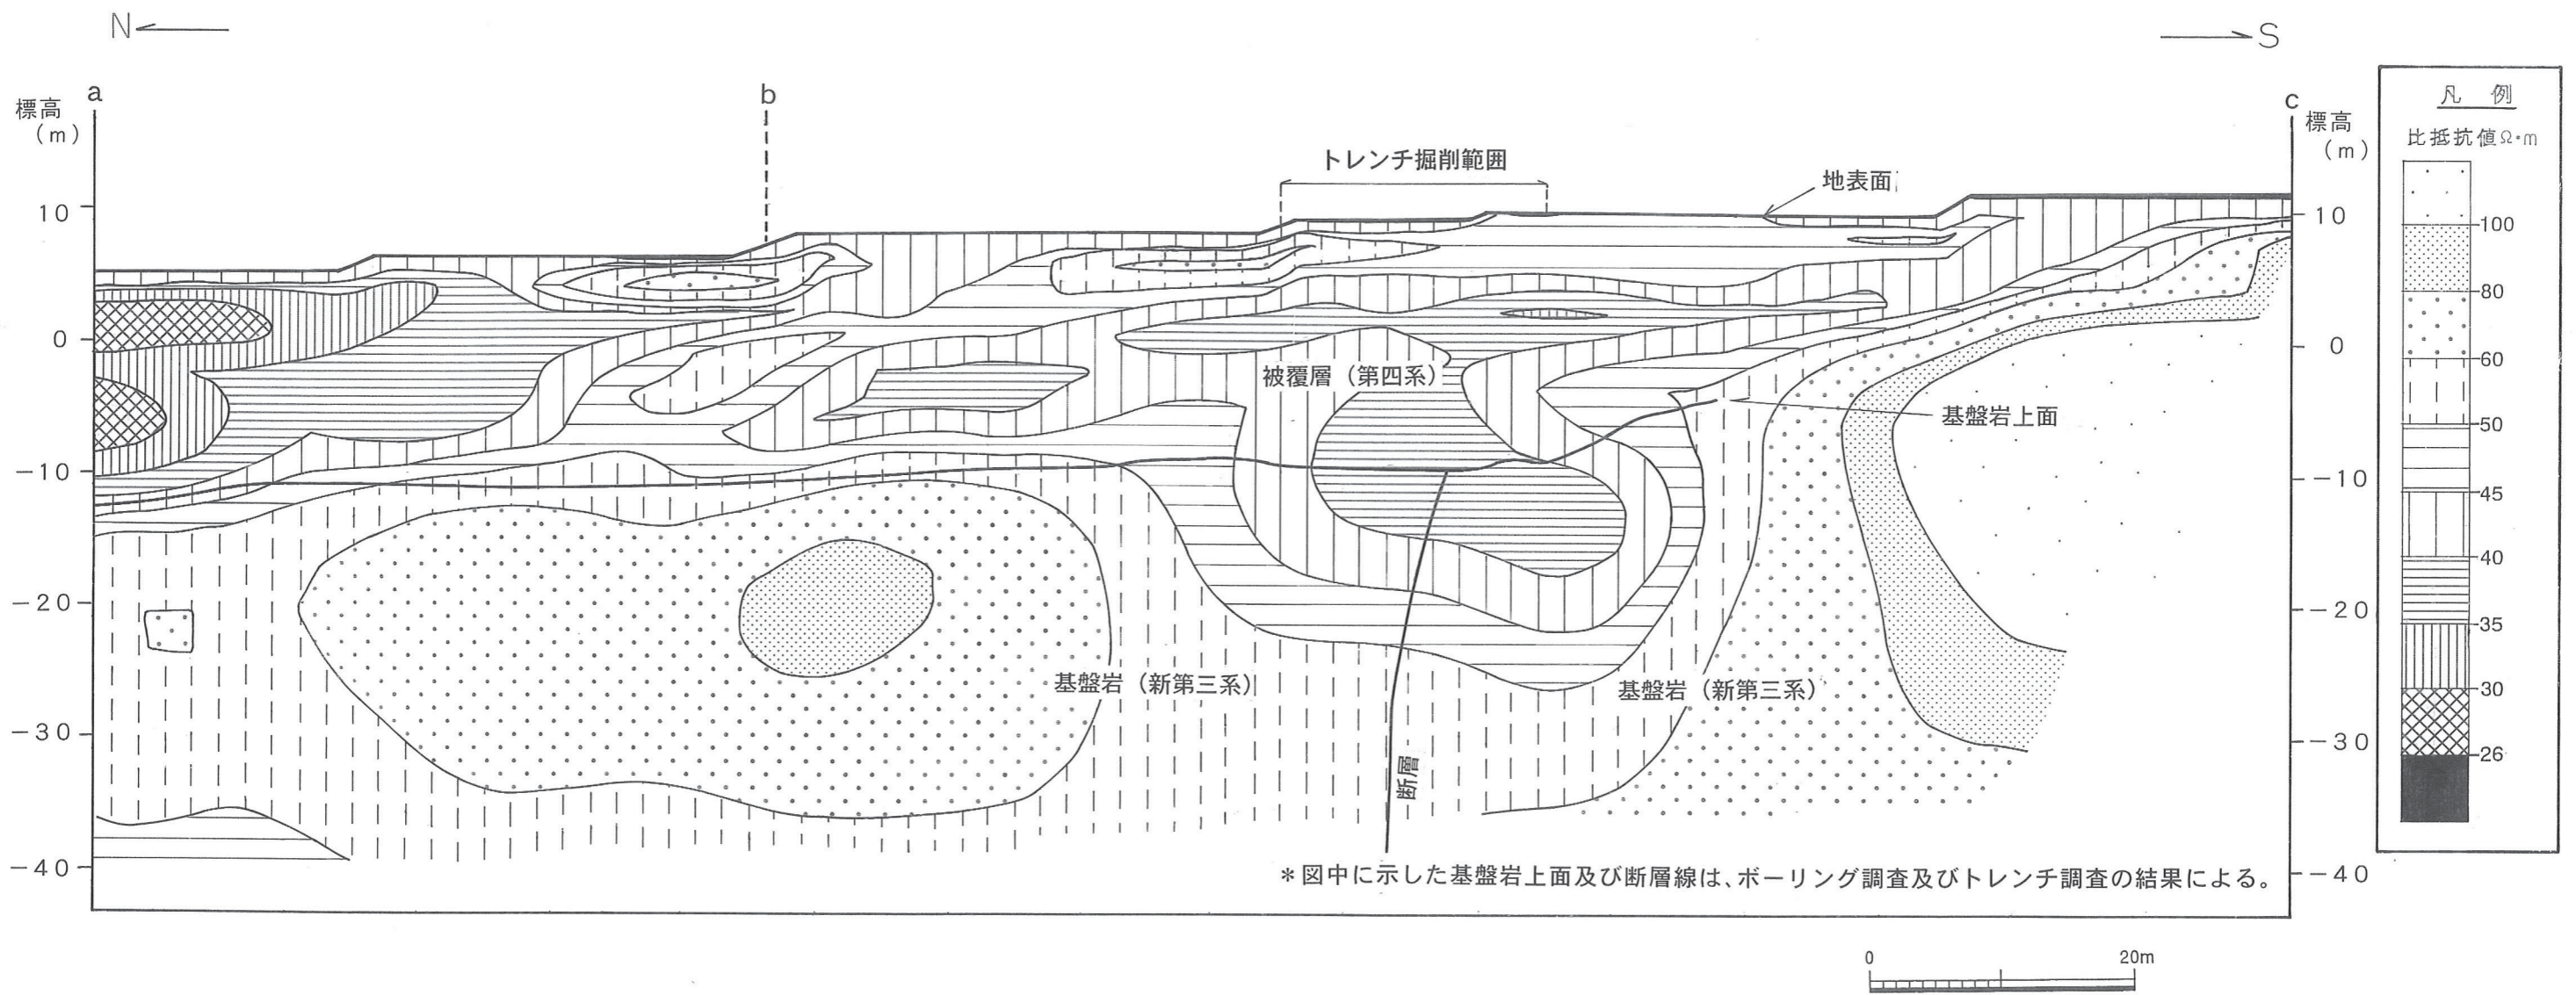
N

S

標高
(m)

a

b

c

標高
(m)

10

0

−10

−20

−30

−40

トレンチ掘削範囲

地表面

被覆層（第四系）

基盤岩上面

基盤岩（新第三系）

基盤岩（新第三系）

断層

＊図中に示した基盤岩上面及び断層線は、ボーリング調査及びトレンチ調査の結果による。

凡　例
比抵抗値Ω・m
100
80
60
50
45
40
35
30
26

0
20m